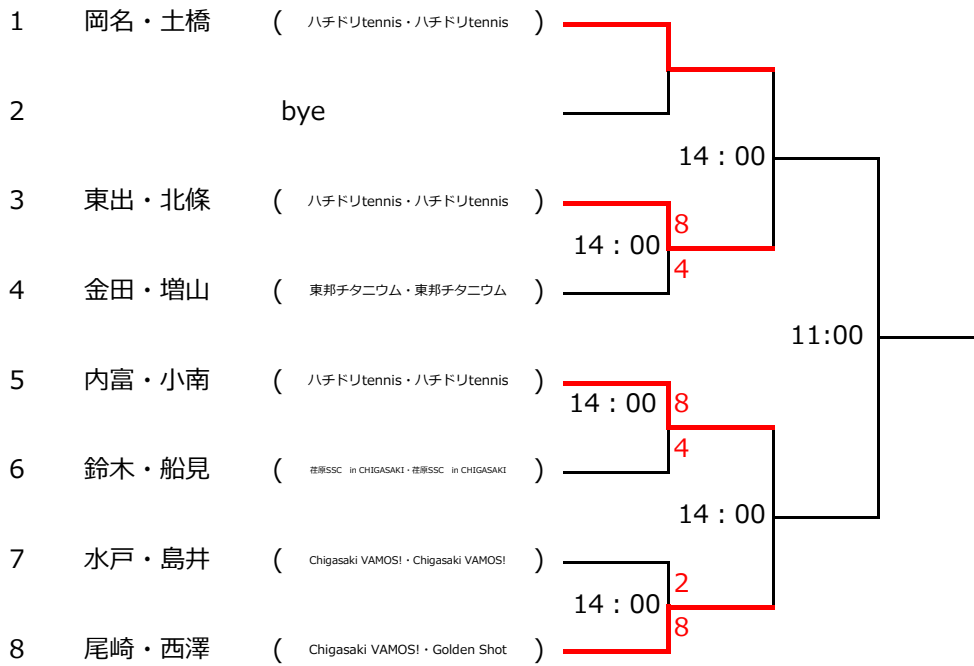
1 岡名・土橋 ( ハチドリtennis・ハチドリtennis )

2 bye

3 東出・北條 ( ハチドリtennis・ハチドリtennis )

4 金田・増山 ( 東邦チタニウム・東邦チタニウム )

5 内富・小南 ( ハチドリtennis・ハチドリtennis )

6 鈴木・船見 ( 茌原SSC in CHIGASAKI・茌原SSC in CHIGASAKI )

7 水戸・島井 ( Chigasaki VAMOS!・Chigasaki VAMOS! )

8 尾崎・西澤 ( Chigasaki VAMOS!・Golden Shot )

14：00

8
14：00
4

11:00

14：00 8
4

14：00

2
14：00
8